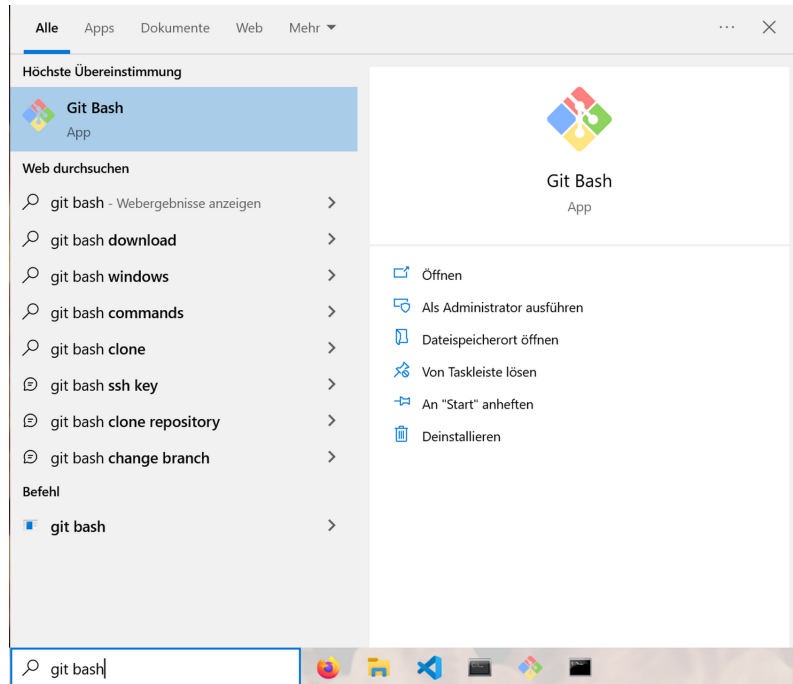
Alle Apps Dokumente Web Mehr ▾ ··· ✕

Höchste Übereinstimmung

Git Bash
App

Web durchsuchen

git bash - Webergebnisse anzeigen >

git bash download >

git bash windows >

git bash commands >

git bash clone >

git bash ssh key >

git bash clone repository >

git bash change branch >

Befehl

git bash >

Git Bash
App

Öffnen

Als Administrator ausführen

Dateispeicherort öffnen

Von Taskleiste lösen

An "Start" anheften

Deinstallieren

git bash